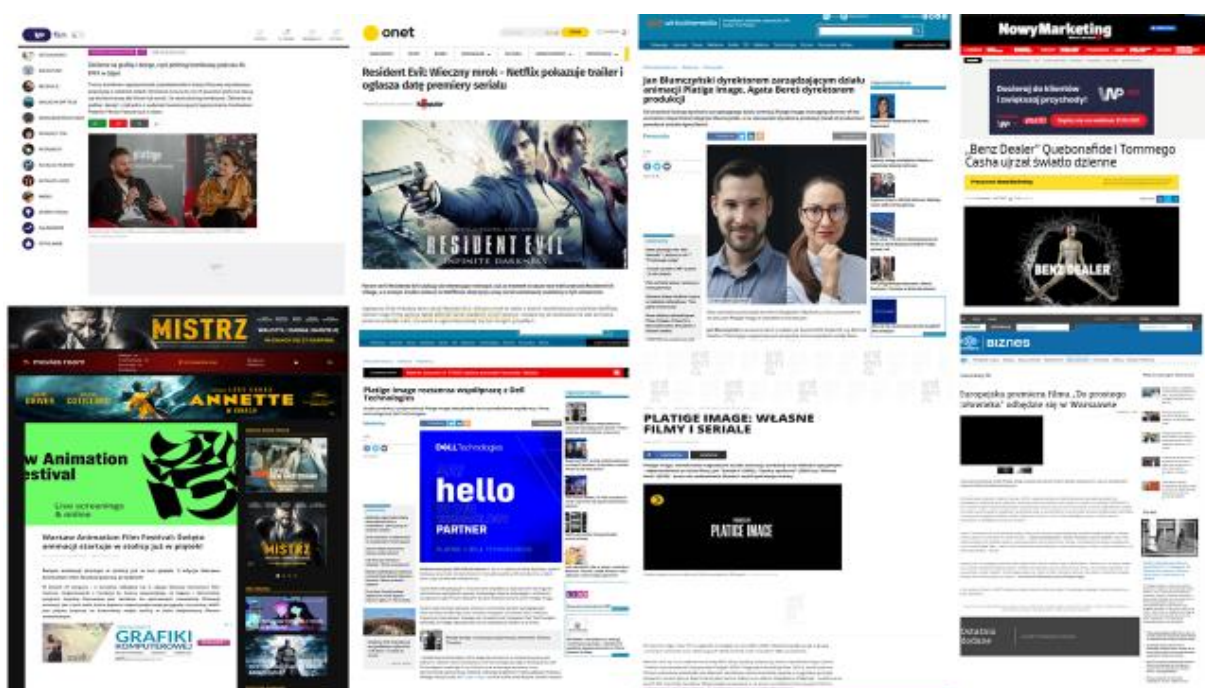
onet

Resident Evil: Wieczny mrok – Netflix pokazuje trailer i ogłasza datę premiery serialu

RESIDENT EVIL
INFINITE DARKNESS

Jan Błumczyński dyrektorem zarządzającym działu animacji Platige Image, Agata Bereś dyrektorem produkcji

NowyMarketing

Docieraj do klientów i zwiększaj przychody!

„Benz Dealer" Quebonafide i Tommego Casha ujrzał światło dzienne

BENZ DEALER

MISTRZ

ANNETTE

w Animation Festival

Live screenings & online

Warsaw Animation Film Festival: Święto animacji startuje w stolicy już w piątek!

MISTRZ

GRAFIKI KOMPUTEROWEJ

Platige Image nawiązał współpracę z Dell Technologies

DELL Technologies

hello

PARTNER

PLATIGE IMAGE: WŁASNE FILMY I SERIALE

PLATIGE IMAGE

BIZNES

Europejska premiera filmu „Do przeciwnego serca" odbędzie się w Warszawie

Ostatnio dodane